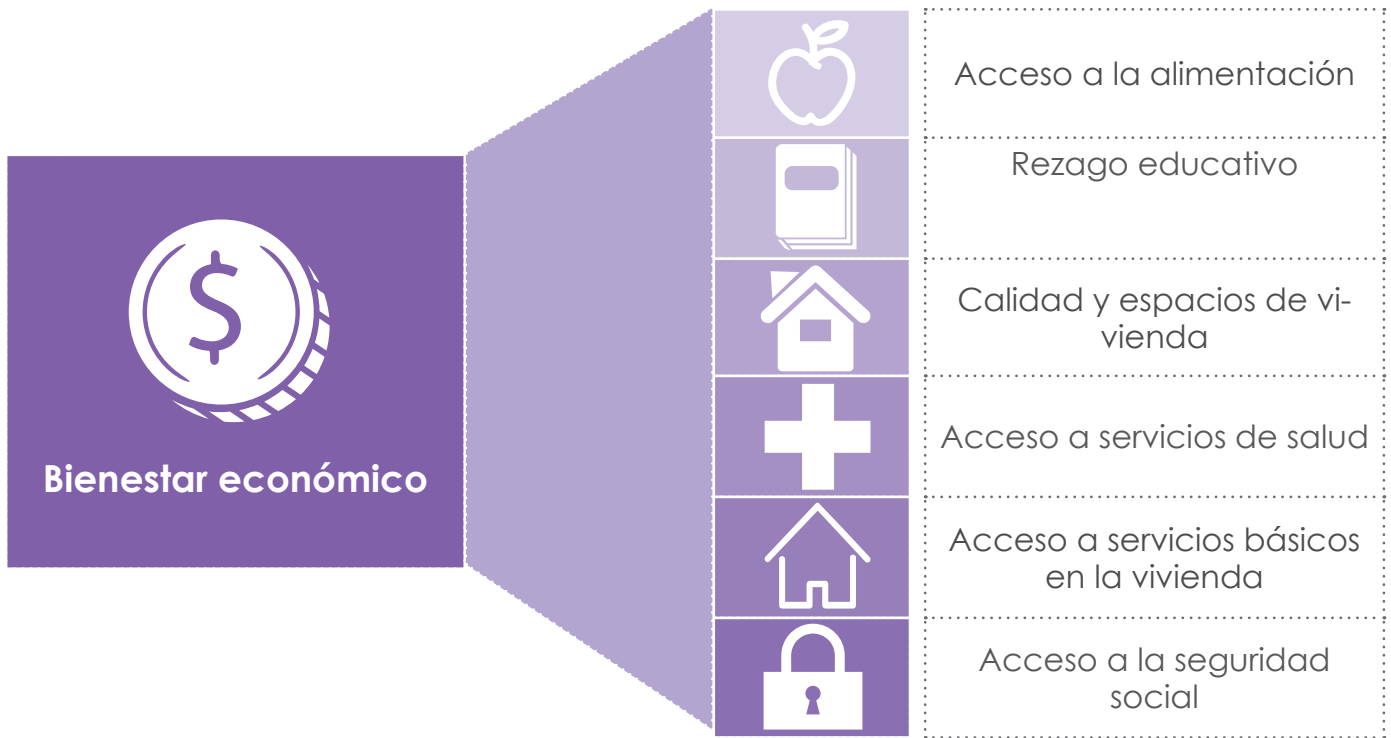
$

Bienestar económico

Acceso a la alimentación

Rezago educativo

Calidad y espacios de vivienda

Acceso a servicios de salud

Acceso a servicios básicos en la vivienda

Acceso a la seguridad social